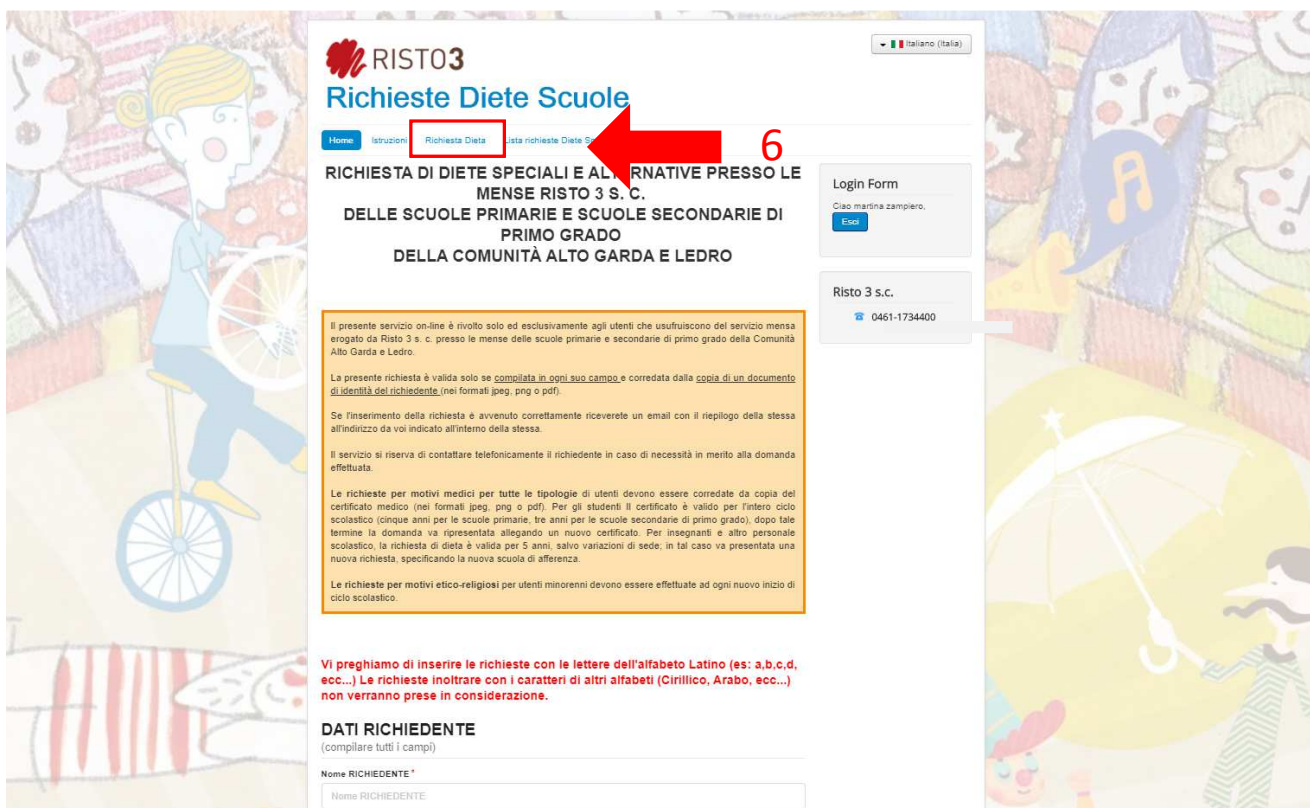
RISTO3
Richieste Diete Scuole

Italiano (Italia)

Home Istruzioni Richiesta Dieta Lista richieste Diete S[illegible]

6

RICHIESTA DI DIETE SPECIALI E ALT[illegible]RNATIVE PRESSO LE MENSE RISTO 3 S. C.
DELLE SCUOLE PRIMARIE E SCUOLE SECONDARIE DI PRIMO GRADO
DELLA COMUNITÀ ALTO GARDA E LEDRO

Login Form
Ciao martina zampiero,
Esci

Risto 3 s.c.
0461-1734400

Il presente servizio on-line è rivolto solo ed esclusivamente agli utenti che usufruiscono del servizio mensa erogato da Risto 3 s. c. presso le mense delle scuole primarie e secondarie di primo grado della Comunità Alto Garda e Ledro.

La presente richiesta è valida solo se compilata in ogni suo campo e corredata dalla copia di un documento di identità del richiedente (nei formati jpeg, png o pdf).

Se l'inserimento della richiesta è avvenuto correttamente riceverete un email con il riepilogo della stessa all'indirizzo da voi indicato all'interno della stessa.

Il servizio si riserva di contattare telefonicamente il richiedente in caso di necessità in merito alla domanda effettuata.

Le richieste per motivi medici per tutte le tipologie di utenti devono essere corredate da copia del certificato medico (nei formati jpeg, png o pdf). Per gli studenti Il certificato è valido per l'intero ciclo scolastico (cinque anni per le scuole primarie, tre anni per le scuole secondarie di primo grado), dopo tale termine la domanda va ripresentata allegando un nuovo certificato. Per insegnanti e altro personale scolastico, la richiesta di dieta è valida per 5 anni, salvo variazioni di sede; in tal caso va presentata una nuova richiesta, specificando la nuova scuola di afferenza.

Le richieste per motivi etico-religiosi per utenti minorenni devono essere effettuate ad ogni nuovo inizio di ciclo scolastico.

Vi preghiamo di inserire le richieste con le lettere dell'alfabeto Latino (es: a,b,c,d, ecc...) Le richieste inoltrare con i caratteri di altri alfabeti (Cirillico, Arabo, ecc...) non verranno prese in considerazione.

DATI RICHIEDENTE
(compilare tutti i campi)

Nome RICHIEDENTE *
Nome RICHIEDENTE